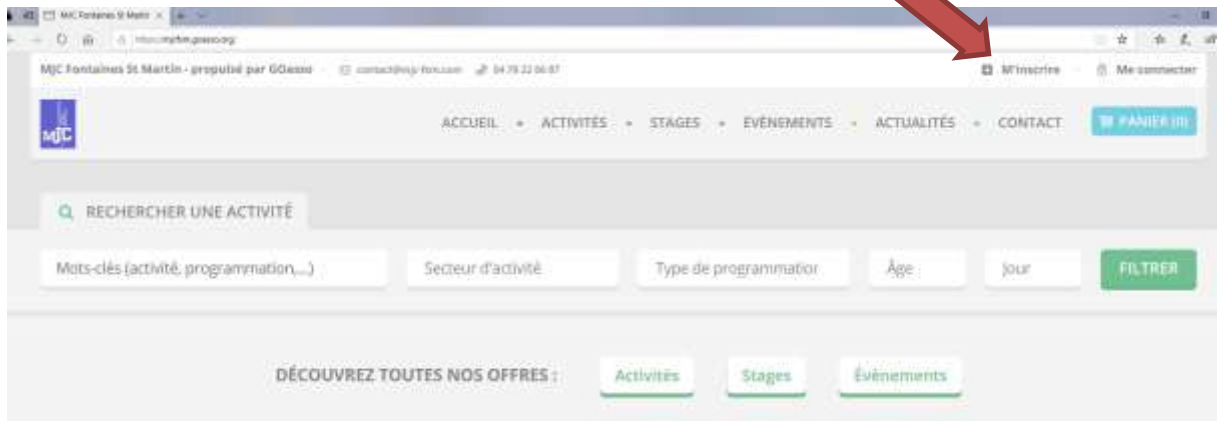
MJC Fontaines St Martin ×

https://mjcfsm.goasso.org

MJC Fontaines St Martin - propulsé par GOasso · contact@mjc-fsm.com · 04 78 22 06 87 · M'inscrire · Me connecter

MJC

ACCUEIL · ACTIVITÉS · STAGES · ÉVÉNEMENTS · ACTUALITÉS · CONTACT · PANIER (0)

RECHERCHER UNE ACTIVITÉ

Mots-clés (activité, programmation,...)

Secteur d'activité

Type de programmatior

Âge

Jour

FILTRER

DÉCOUVREZ TOUTES NOS OFFRES :

Activités

Stages

Événements